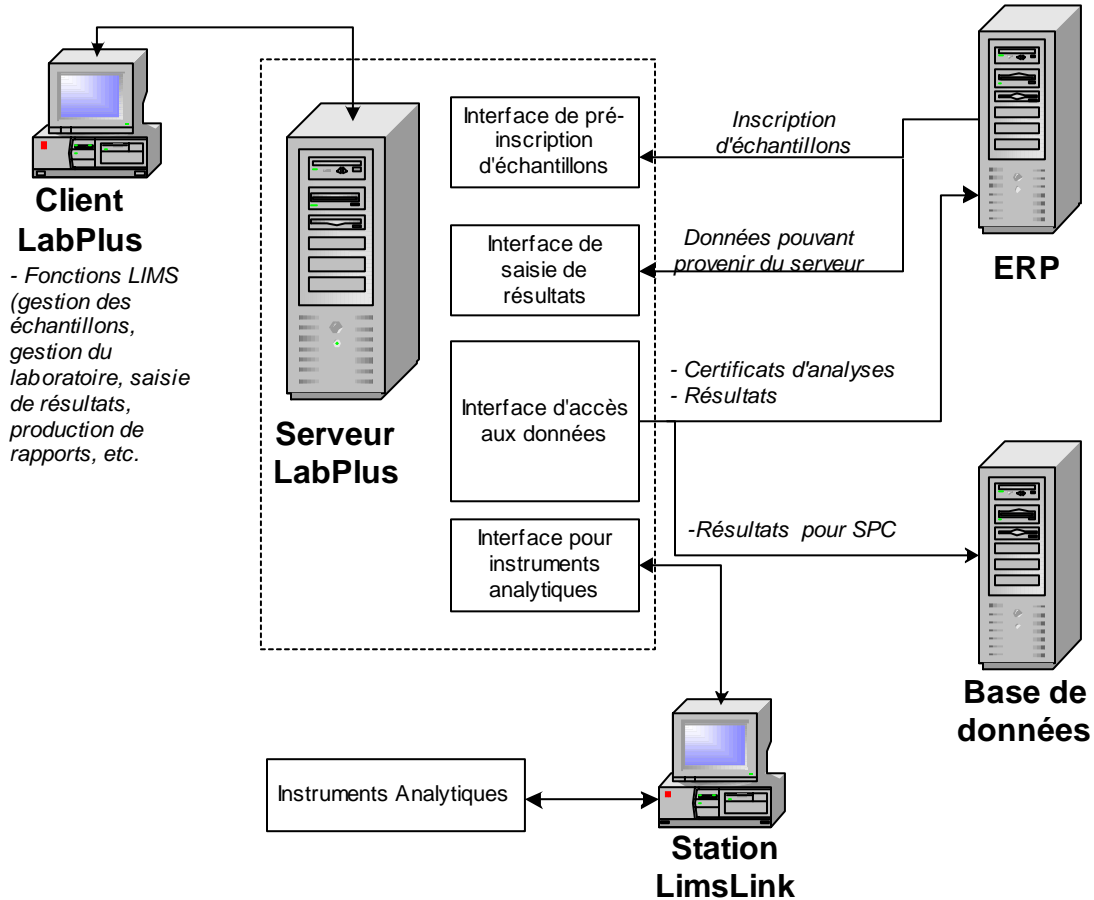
Client LabPlus

- Fonctions LIMS (gestion des échantillons, gestion du laboratoire, saisie de résultats, production de rapports, etc.

Serveur LabPlus

Interface de pré-inscription d'échantillons

Interface de saisie de résultats

Interface d'accès aux données

Interface pour instruments analytiques

Inscription d'échantillons

Données pouvant provenir du serveur

- Certificats d'analyses
- Résultats

-Résultats pour SPC

ERP

Base de données

Instruments Analytiques

Station LimsLink